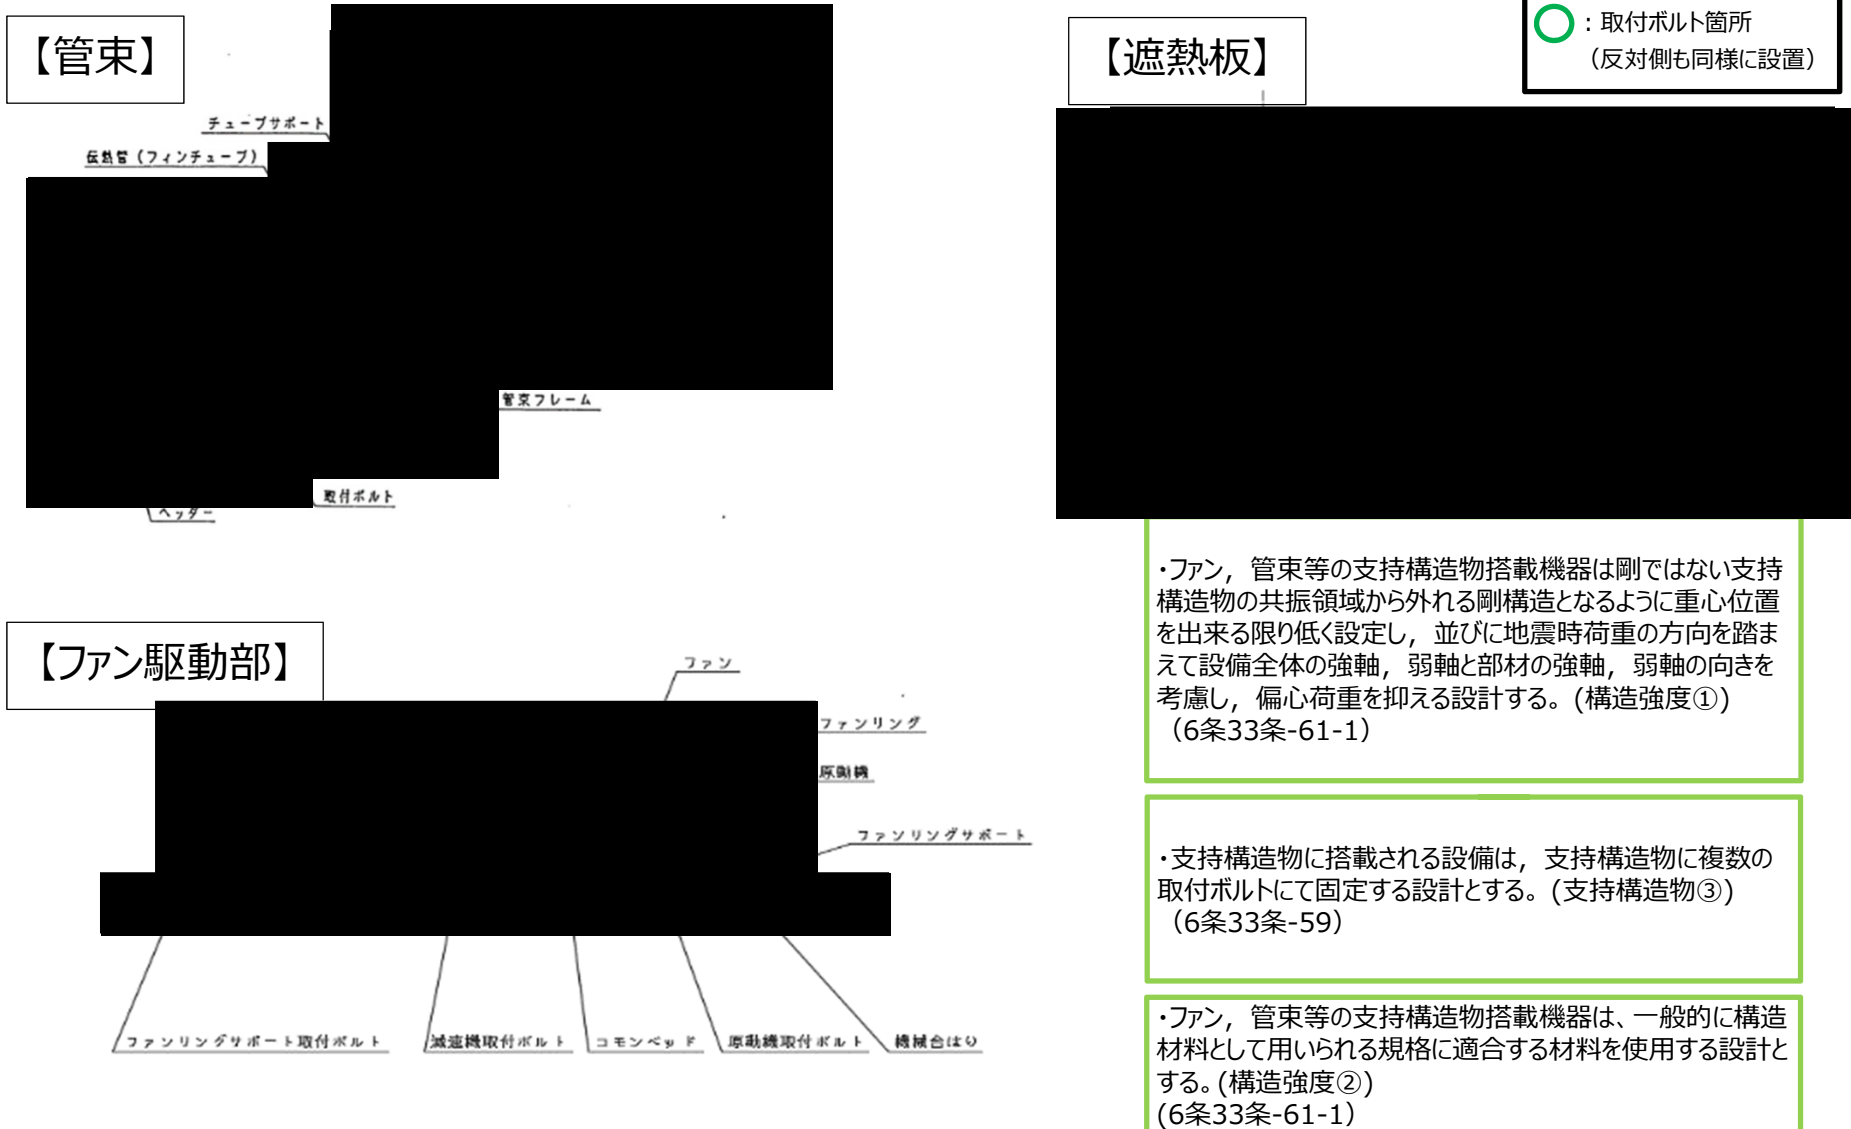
【管束】

チューブサポート

伝熱管（フィンチューブ）

管束フレーム

取付ボルト

ヘッダー

【遮熱板】

：取付ボルト箇所
（反対側も同様に設置）

【ファン駆動部】

ファン

ファンリング

原動機

ファンリングサポート

ファンリングサポート取付ボルト

減速機取付ボルト

コモンベッド

原動機取付ボルト

機械台はり

・ファン，管束等の支持構造物搭載機器は剛ではない支持構造物の共振領域から外れる剛構造となるように重心位置を出来る限り低く設定し，並びに地震時荷重の方向を踏まえて設備全体の強軸，弱軸と部材の強軸，弱軸の向きを考慮し，偏心荷重を抑える設計する。(構造強度①)（6条33条-61-1）

・支持構造物に搭載される設備は，支持構造物に複数の取付ボルトにて固定する設計とする。(支持構造物③)（6条33条-59）

・ファン，管束等の支持構造物搭載機器は、一般的に構造材料として用いられる規格に適合する材料を使用する設計とする。(構造強度②)
(6条33条-61-1)